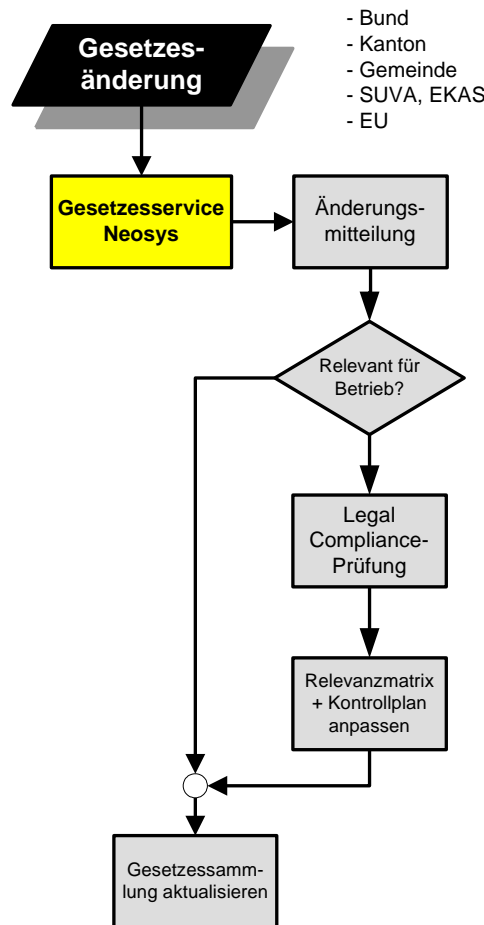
Gesetzesänderung

- Bund
- Kanton
- Gemeinde
- SUVA, EKAS
- EU

Gesetzesservice Neosys

Änderungsmitteilung

Relevant für Betrieb?

Legal Compliance-Prüfung

Relevanzmatrix + Kontrollplan anpassen

Gesetzessammlung aktualisieren